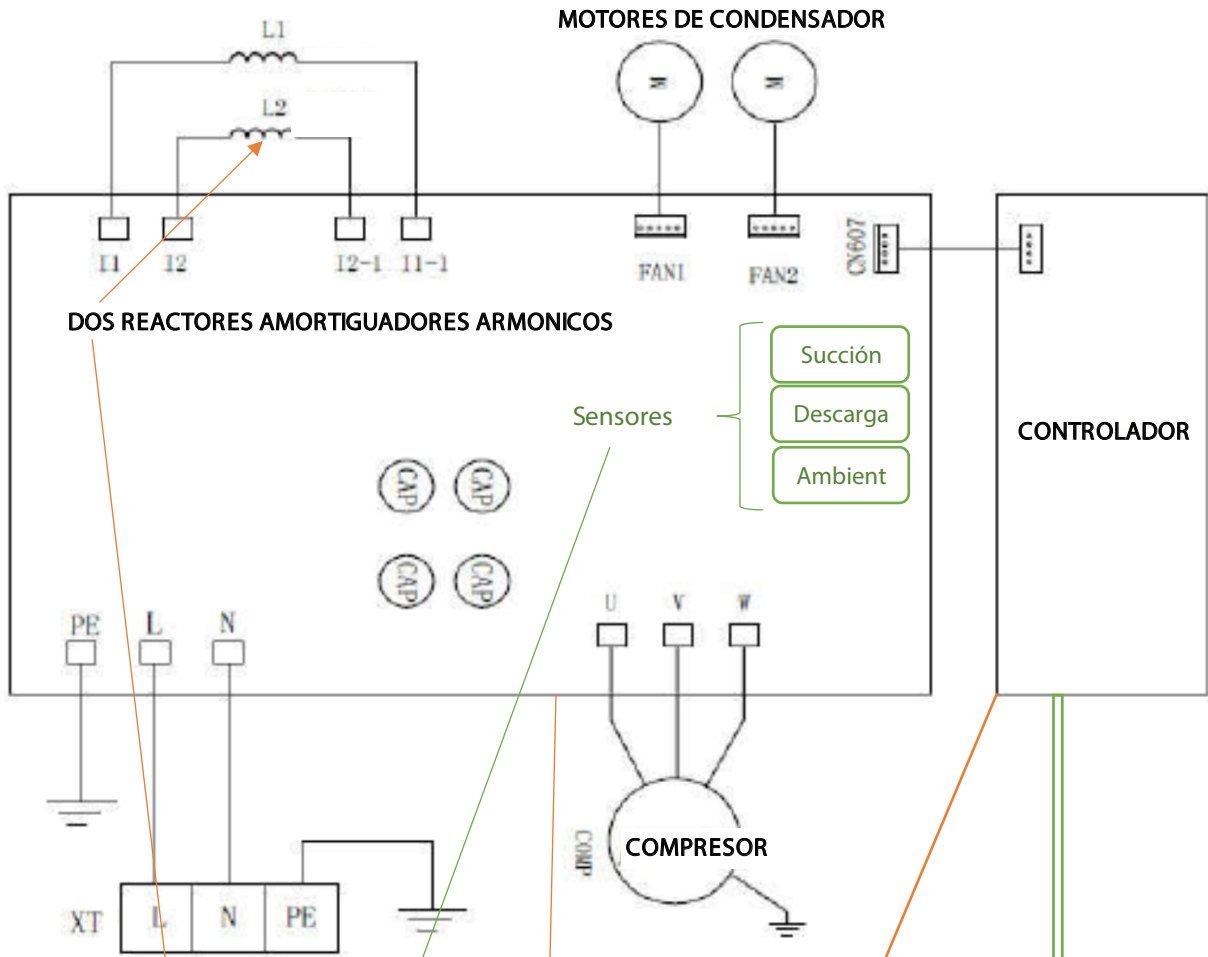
L1

L2

MOTORES DE CONDENSADOR

M

M

I1

I2

I2-1

I1-1

FAN1

FAN2

CN607

DOS REACTORES AMORTIGUADORES ARMONICOS

Sensores

Succión

Descarga

Ambient

CONTROLADOR

CAP

CAP

CAP

CAP

PE

L

N

U

V

W

COMP

COMPRESOR

XT

L

N

PE